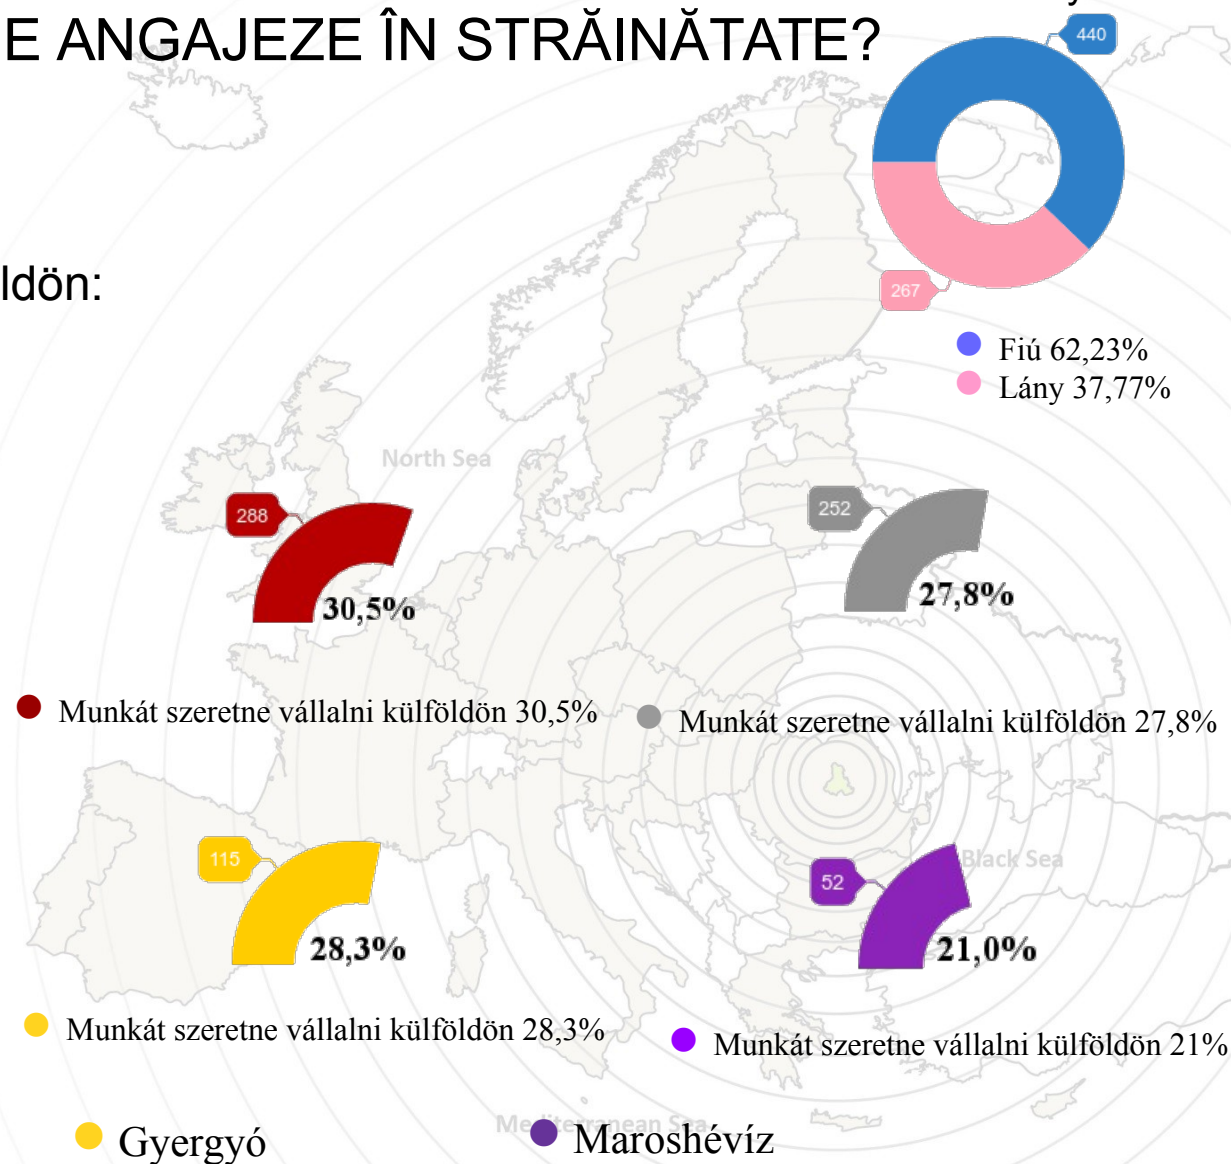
E ANGAJEZE ÎN STRĂINĂTATE?

ldön:

440

267

Fiú 62,23%
Lány 37,77%

North Sea

288

30,5%

252

27,8%

Munkát szeretne vállalni külföldön 30,5%

Munkát szeretne vállalni külföldön 27,8%

115

28,3%

52

Black Sea

21,0%

Munkát szeretne vállalni külföldön 28,3%

Munkát szeretne vállalni külföldön 21%

Gyergyó

Mediterranean Sea

Maroshévíz